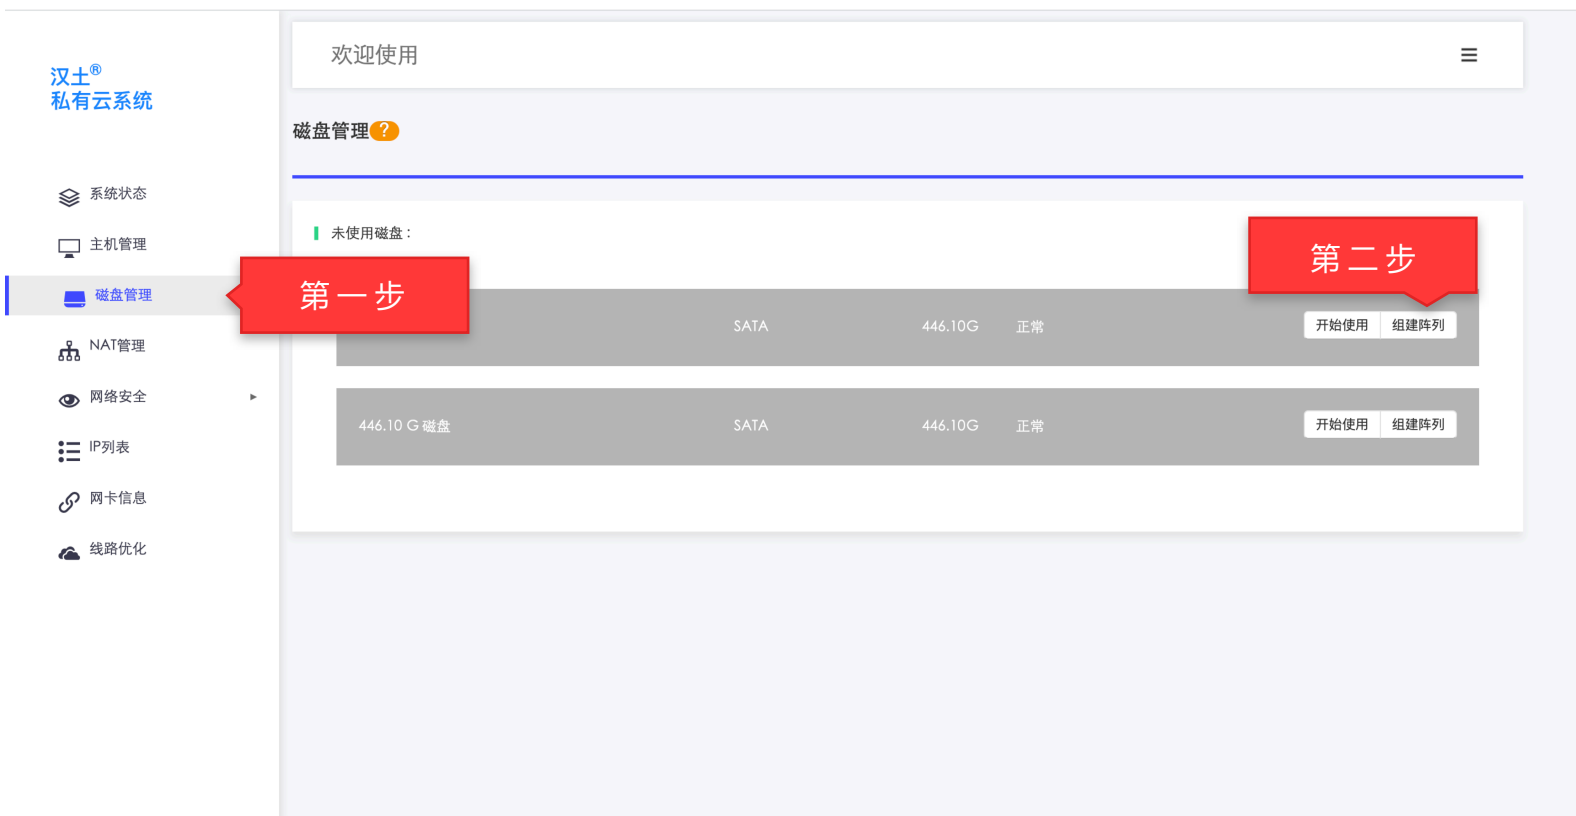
汉土®
私有云系统

系统状态

主机管理

磁盘管理

NAT管理

网络安全 ▸

IP列表

网卡信息

线路优化

欢迎使用

磁盘管理?

未使用磁盘：

第一步

第二步

| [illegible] | SATA | 446.10G | 正常 | 开始使用 组建阵列 |
|---|---|---|---|---|
| 446.10 G 磁盘 | SATA | 446.10G | 正常 | 开始使用 组建阵列 |